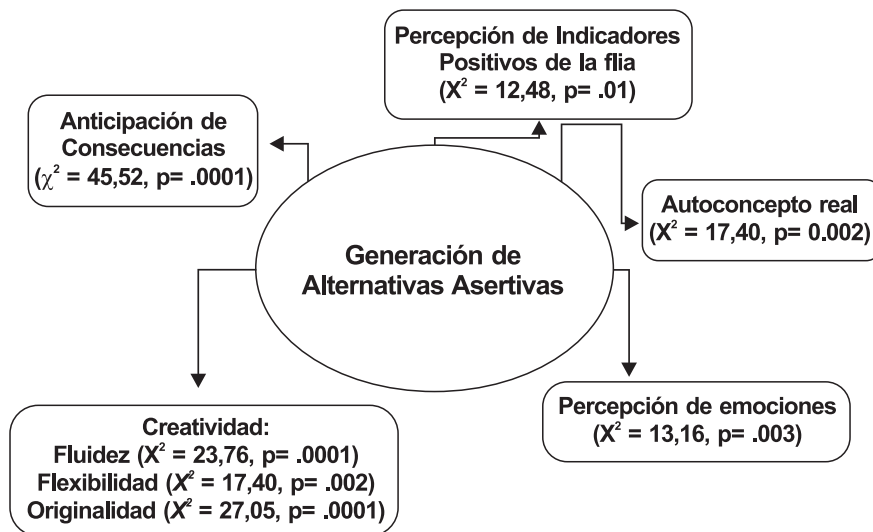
Percepción de Indicadores Positivos de la flia ($X^2$ = 12,48, p= .01)

Anticipación de Consecuencias ($\chi^2$ = 45,52, p= .0001)

Autoconcepto real ($X^2$ = 17,40, p= 0.002)

Generación de Alternativas Asertivas

Percepción de emociones ($X^2$ = 13,16, p= .003)

Creatividad:
Fluidez ($X^2$ = 23,76, p= .0001)
Flexibilidad ($X^2$ = 17,40, p= .002)
Originalidad ($X^2$ = 27,05, p= .0001)